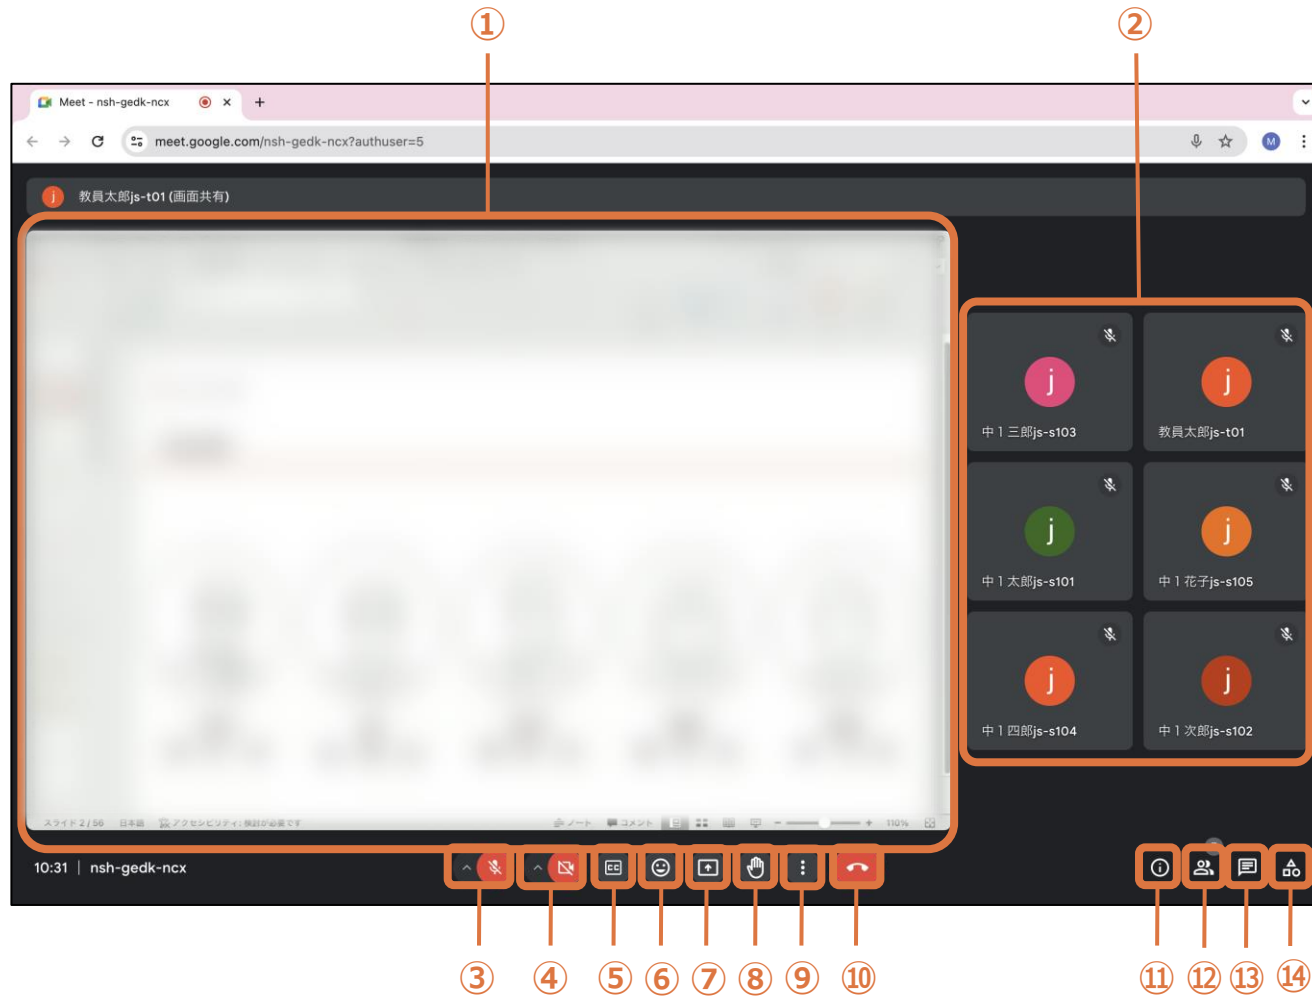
①

②

Meet - nsh-gedk-ncx

meet.google.com/nsh-gedk-ncx?authuser=5

M

j 教員太郎js-t01 (画面共有)

j
中１三郎js-s103

j
教員太郎js-t01

j
中１太郎js-s101

j
中１花子js-s105

j
中１四郎js-s104

j
中１次郎js-s102

10:31 | nsh-gedk-ncx

③ ④ ⑤ ⑥ ⑦ ⑧ ⑨ ⑩ ⑪ ⑫ ⑬ ⑭